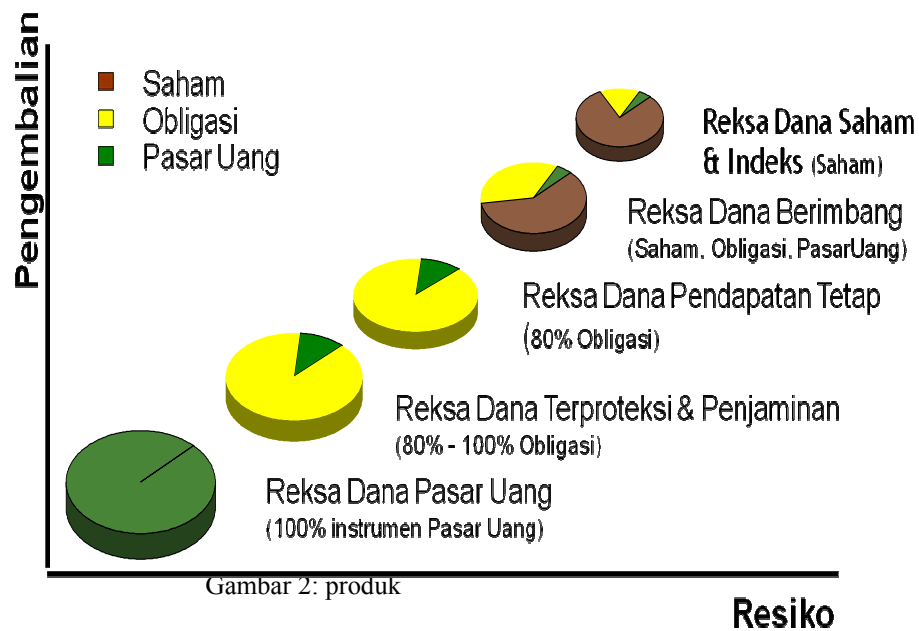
Pengembalian

Saham
Obligasi
Pasar Uang

Reksa Dana Saham & Indeks (Saham)

Reksa Dana Berimbang
(Saham, Obligasi, PasarUang)

Reksa Dana Pendapatan Tetap
(80% Obligasi)

Reksa Dana Terproteksi & Penjaminan
(80% - 100% Obligasi)

Reksa Dana Pasar Uang
(100% instrumen Pasar Uang)

Gambar 2: produk

Resiko